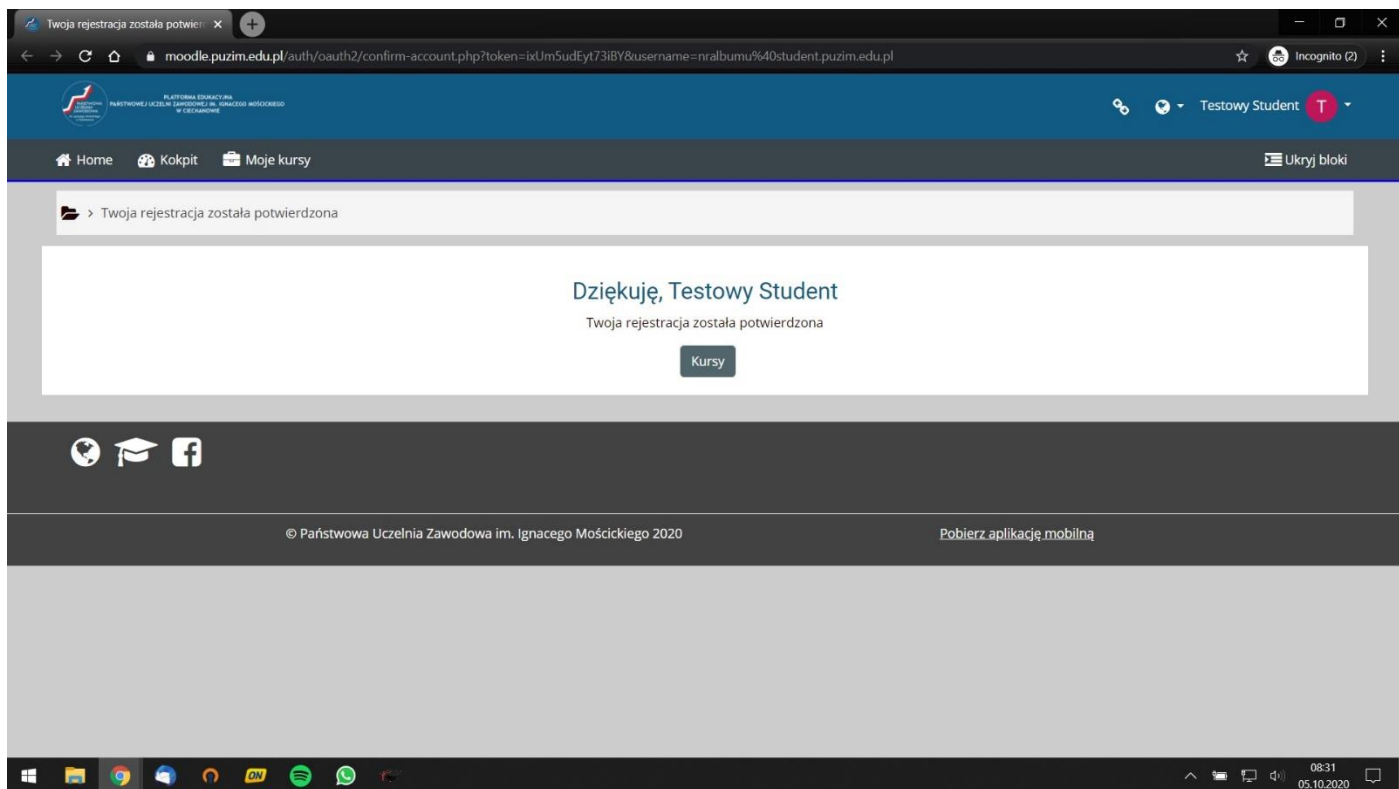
Twoja rejestracja została potwier ×

moodle.puzim.edu.pl/auth/oauth2/confirm-account.php?token=ixUm5udEyt73iBY&username=nralbumu%40student.puzim.edu.pl

Incognito (2)

PLATFORMA EDUKACYJNA PAŃSTWOWEJ UCZELNI ZAWODOWEJ IM. IGNACEGO MOŚCICKIEGO W CIECHANOWIE

Testowy Student T

Home Kokpit Moje kursy

Ukryj bloki

> Twoja rejestracja została potwierdzona

Dziękuję, Testowy Student

Twoja rejestracja została potwierdzona

Kursy

© Państwowa Uczelnia Zawodowa im. Ignacego Mościckiego 2020

Pobierz aplikację mobilną

08:31
05.10.2020